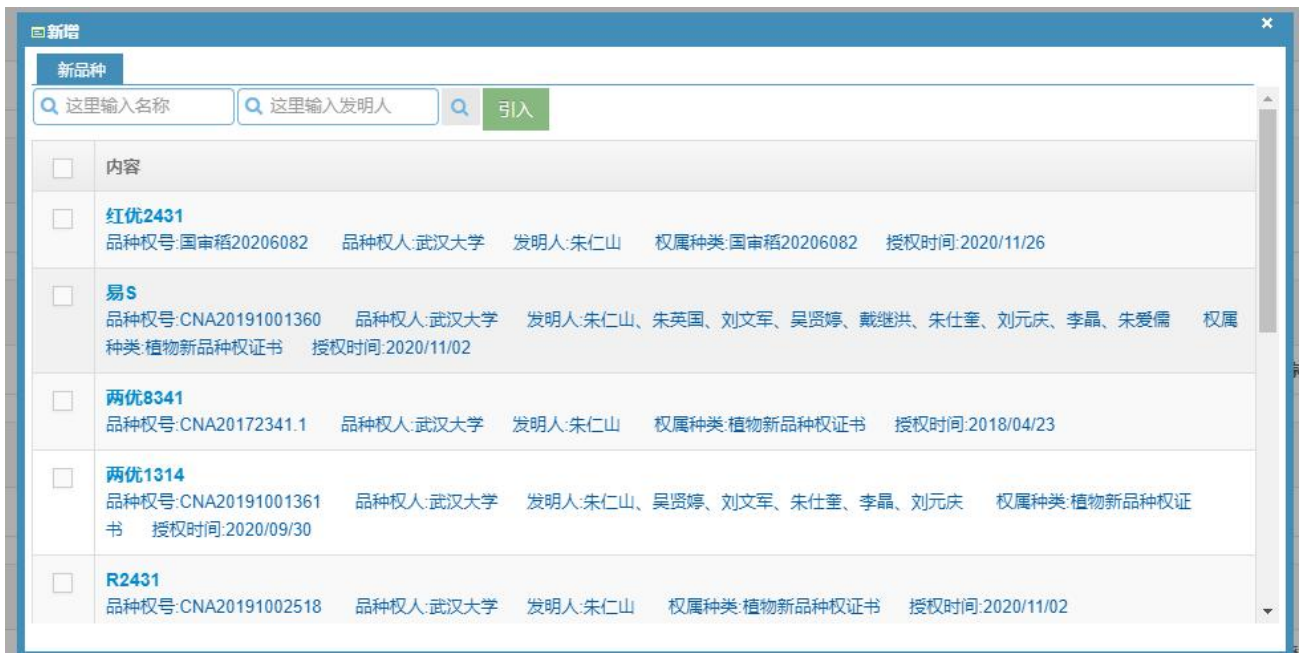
新增

×

新品种

这里输入名称

这里输入发明人

引入

内容

红优2431
品种权号:国审稻20206082 品种权人:武汉大学 发明人:朱仁山 权属种类:国审稻20206082 授权时间:2020/11/26

易S
品种权号:CNA20191001360 品种权人:武汉大学 发明人:朱仁山、朱英国、刘文军、吴贤婷、戴继洪、朱仕奎、刘元庆、李晶、朱爱儒 权属种类:植物新品种权证书 授权时间:2020/11/02

两优8341
品种权号:CNA20172341.1 品种权人:武汉大学 发明人:朱仁山 权属种类:植物新品种权证书 授权时间:2018/04/23

两优1314
品种权号:CNA20191001361 品种权人:武汉大学 发明人:朱仁山、吴贤婷、刘文军、朱仕奎、李晶、刘元庆 权属种类:植物新品种权证书 授权时间:2020/09/30

R2431
品种权号:CNA20191002518 品种权人:武汉大学 发明人:朱仁山 权属种类:植物新品种权证书 授权时间:2020/11/02